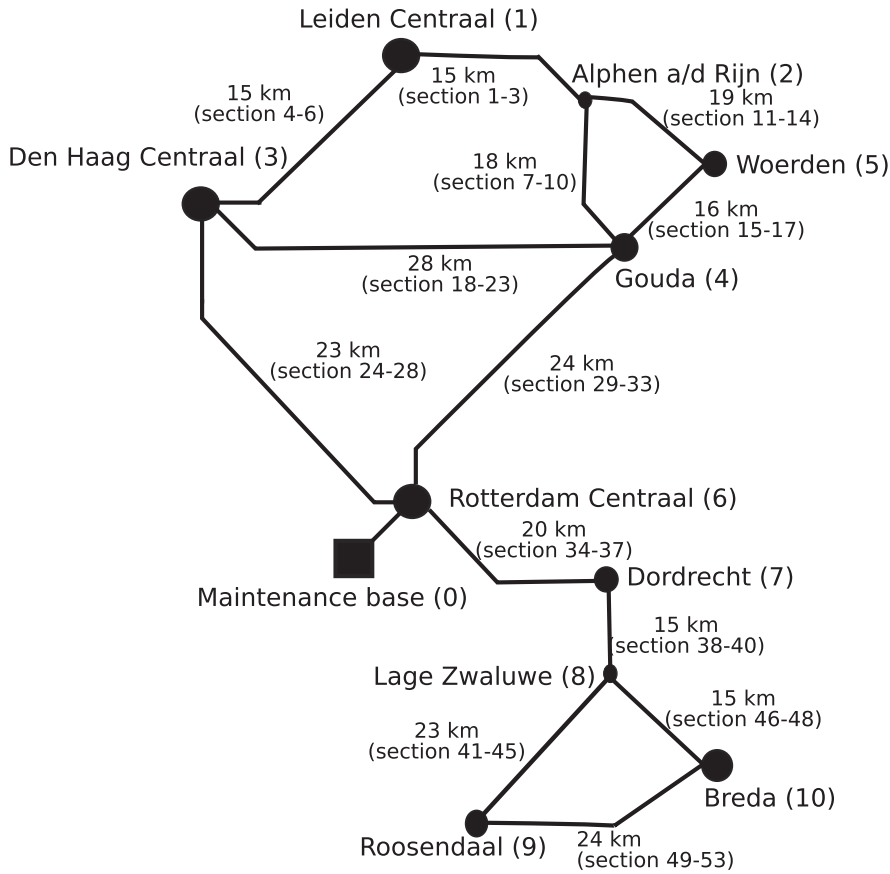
Leiden Centraal (1)

15 km
(section 4-6)

15 km
(section 1-3)

Alphen a/d Rijn (2)

19 km
(section 11-14)

Den Haag Centraal (3)

18 km
(section 7-10)

Woerden (5)

16 km
(section 15-17)

28 km
(section 18-23)

Gouda (4)

23 km
(section 24-28)

24 km
(section 29-33)

Rotterdam Centraal (6)

20 km
(section 34-37)

Maintenance base (0)

Dordrecht (7)

15 km
(section 38-40)

Lage Zwaluwe (8)

15 km
(section 46-48)

23 km
(section 41-45)

Breda (10)

Roosendaal (9)

24 km
(section 49-53)